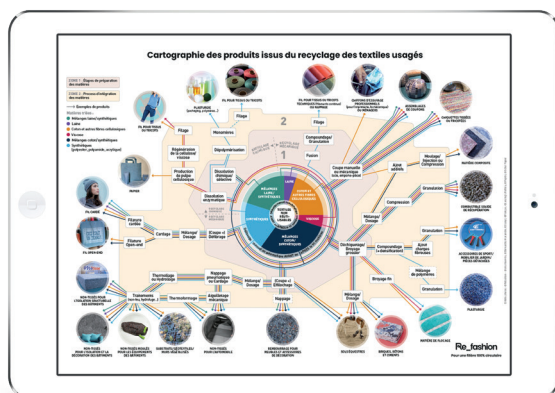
Cartographie des produits issus du recyclage des textiles usagés

ZONE 1 : Étapes de préparation des matières
ZONE 2 : Process d'intégration des matières
→ Exemples de produits
Matières d'âme :
Mélanges laine/synthétique
Laine
Coton et autres fibres cellulosiques
Viscose
Mélanges coton/synthétique
Synthétiques (polyester, polyamide, acrylique)

FIL POUR TISSUS OU TRICOTS
PLASTURGIE
FIL POUR TISSUS OU TRICOTS
FIL POUR TISSUS OU TRICOTS TECHNIQUES
CHIFFONS D'ESSUYAGE PROFESSIONNELS
ASSEMBLAGES DE CHIFFONS
CHAUSSETTES TISSÉES OU TRICOTÉES

Filage
Monomères
Filage
Filage
Régénération de la cellulose/ Viscose
Dépolymérisation
Composites/ Granulation
Fusion
Coupe manuelle ou mécanique
Ajout adhésifs
Moulage/ Injection ou Compression
MATIÈRE COMPOSITE
Production de pulpe cellulosique
Dissolution chimique/ sélective
PAPIER
Granulation
Compression
COMBUSTIBLE SOLIDE DE RÉCUPÉRATION
Dissolution enzymatique
FIL CARDÉ
Filature cardée
Cardage
Mélange/ Dosage
Effilochage
(Coupe +) Effilochage
Mélange/ Dosage
FIL OPEN END
Filature Open-end
Défibrage/ Broyage grossier
Compoundage ou Densification
Ajout charges/ fibreuses
ACCESSOIRES DE SPORT/ MOBILIERS DE JARDIN/ PIÈCES DÉCORATIVES
Thermoliage ou Hydroliage
Nappage pneumatique ou Cardage
Broyage fin
Mélange de polymères
NON-TISSÉS POUR L'ISOLATION THERMIQUE ET ACOUSTIQUE DES BÂTIMENTS
Traitements (ignifuge, fongique, etc.)
Thermoformage
Aiguilletage
Nappage
Mélange/ Dosage
Granulation
PLASTURGIE
MATIÈRE DE FLOCAGE
NON-TISSÉS POUR L'ISOLATION ET LA DÉCORATION DES BÂTIMENTS
NON-TISSÉS POUR LES ÉQUIPEMENTS DES BÂTIMENTS
GARNITURES/ MATELAS/ REMBOURRAGE
NON-TISSÉS POUR L'AUTOMOBILE
REMBOURRAGE POUR MEUBLES ET ACCESSOIRES DE DÉCORATION
SOUS-ÉQUIPES
BRIQUES, BÉTONS ET ENDUITS

LAINE
COTON ET AUTRES FIBRES CELLULOSIQUES
VISCOSE
MÉLANGES LAINE/ SYNTHÉTIQUE
SYNTHÉTIQUE
MÉLANGES COTON/ SYNTHÉTIQUE
TEXTILES NON TRIÉS
1
2

Re_fashion
Pour une filière 100% circulaire